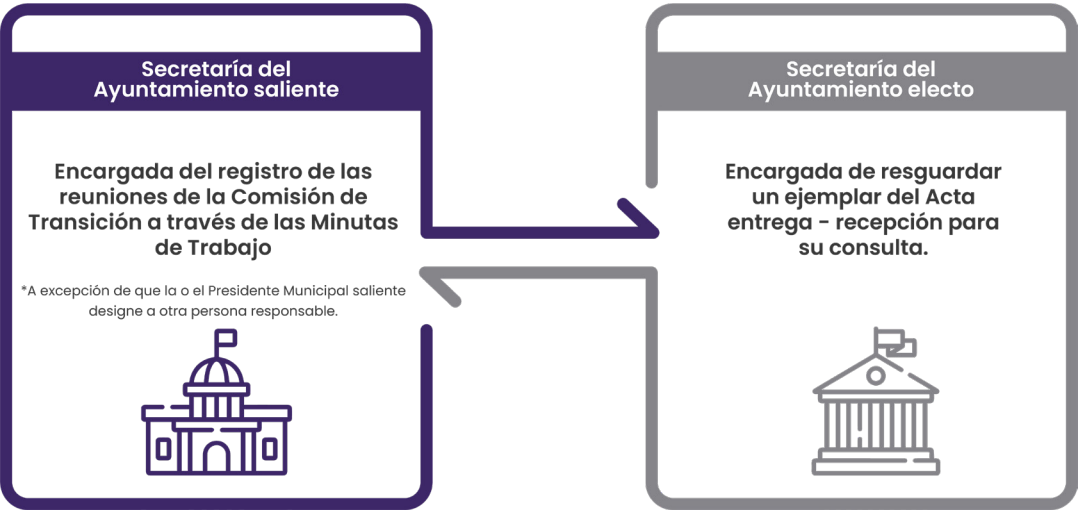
Secretaría del Ayuntamiento saliente

Encargada del registro de las reuniones de la Comisión de Transición a través de las Minutas de Trabajo

*A excepción de que la o el Presidente Municipal saliente designe a otra persona responsable.

Secretaría del Ayuntamiento electo

Encargada de resguardar un ejemplar del Acta entrega - recepción para su consulta.